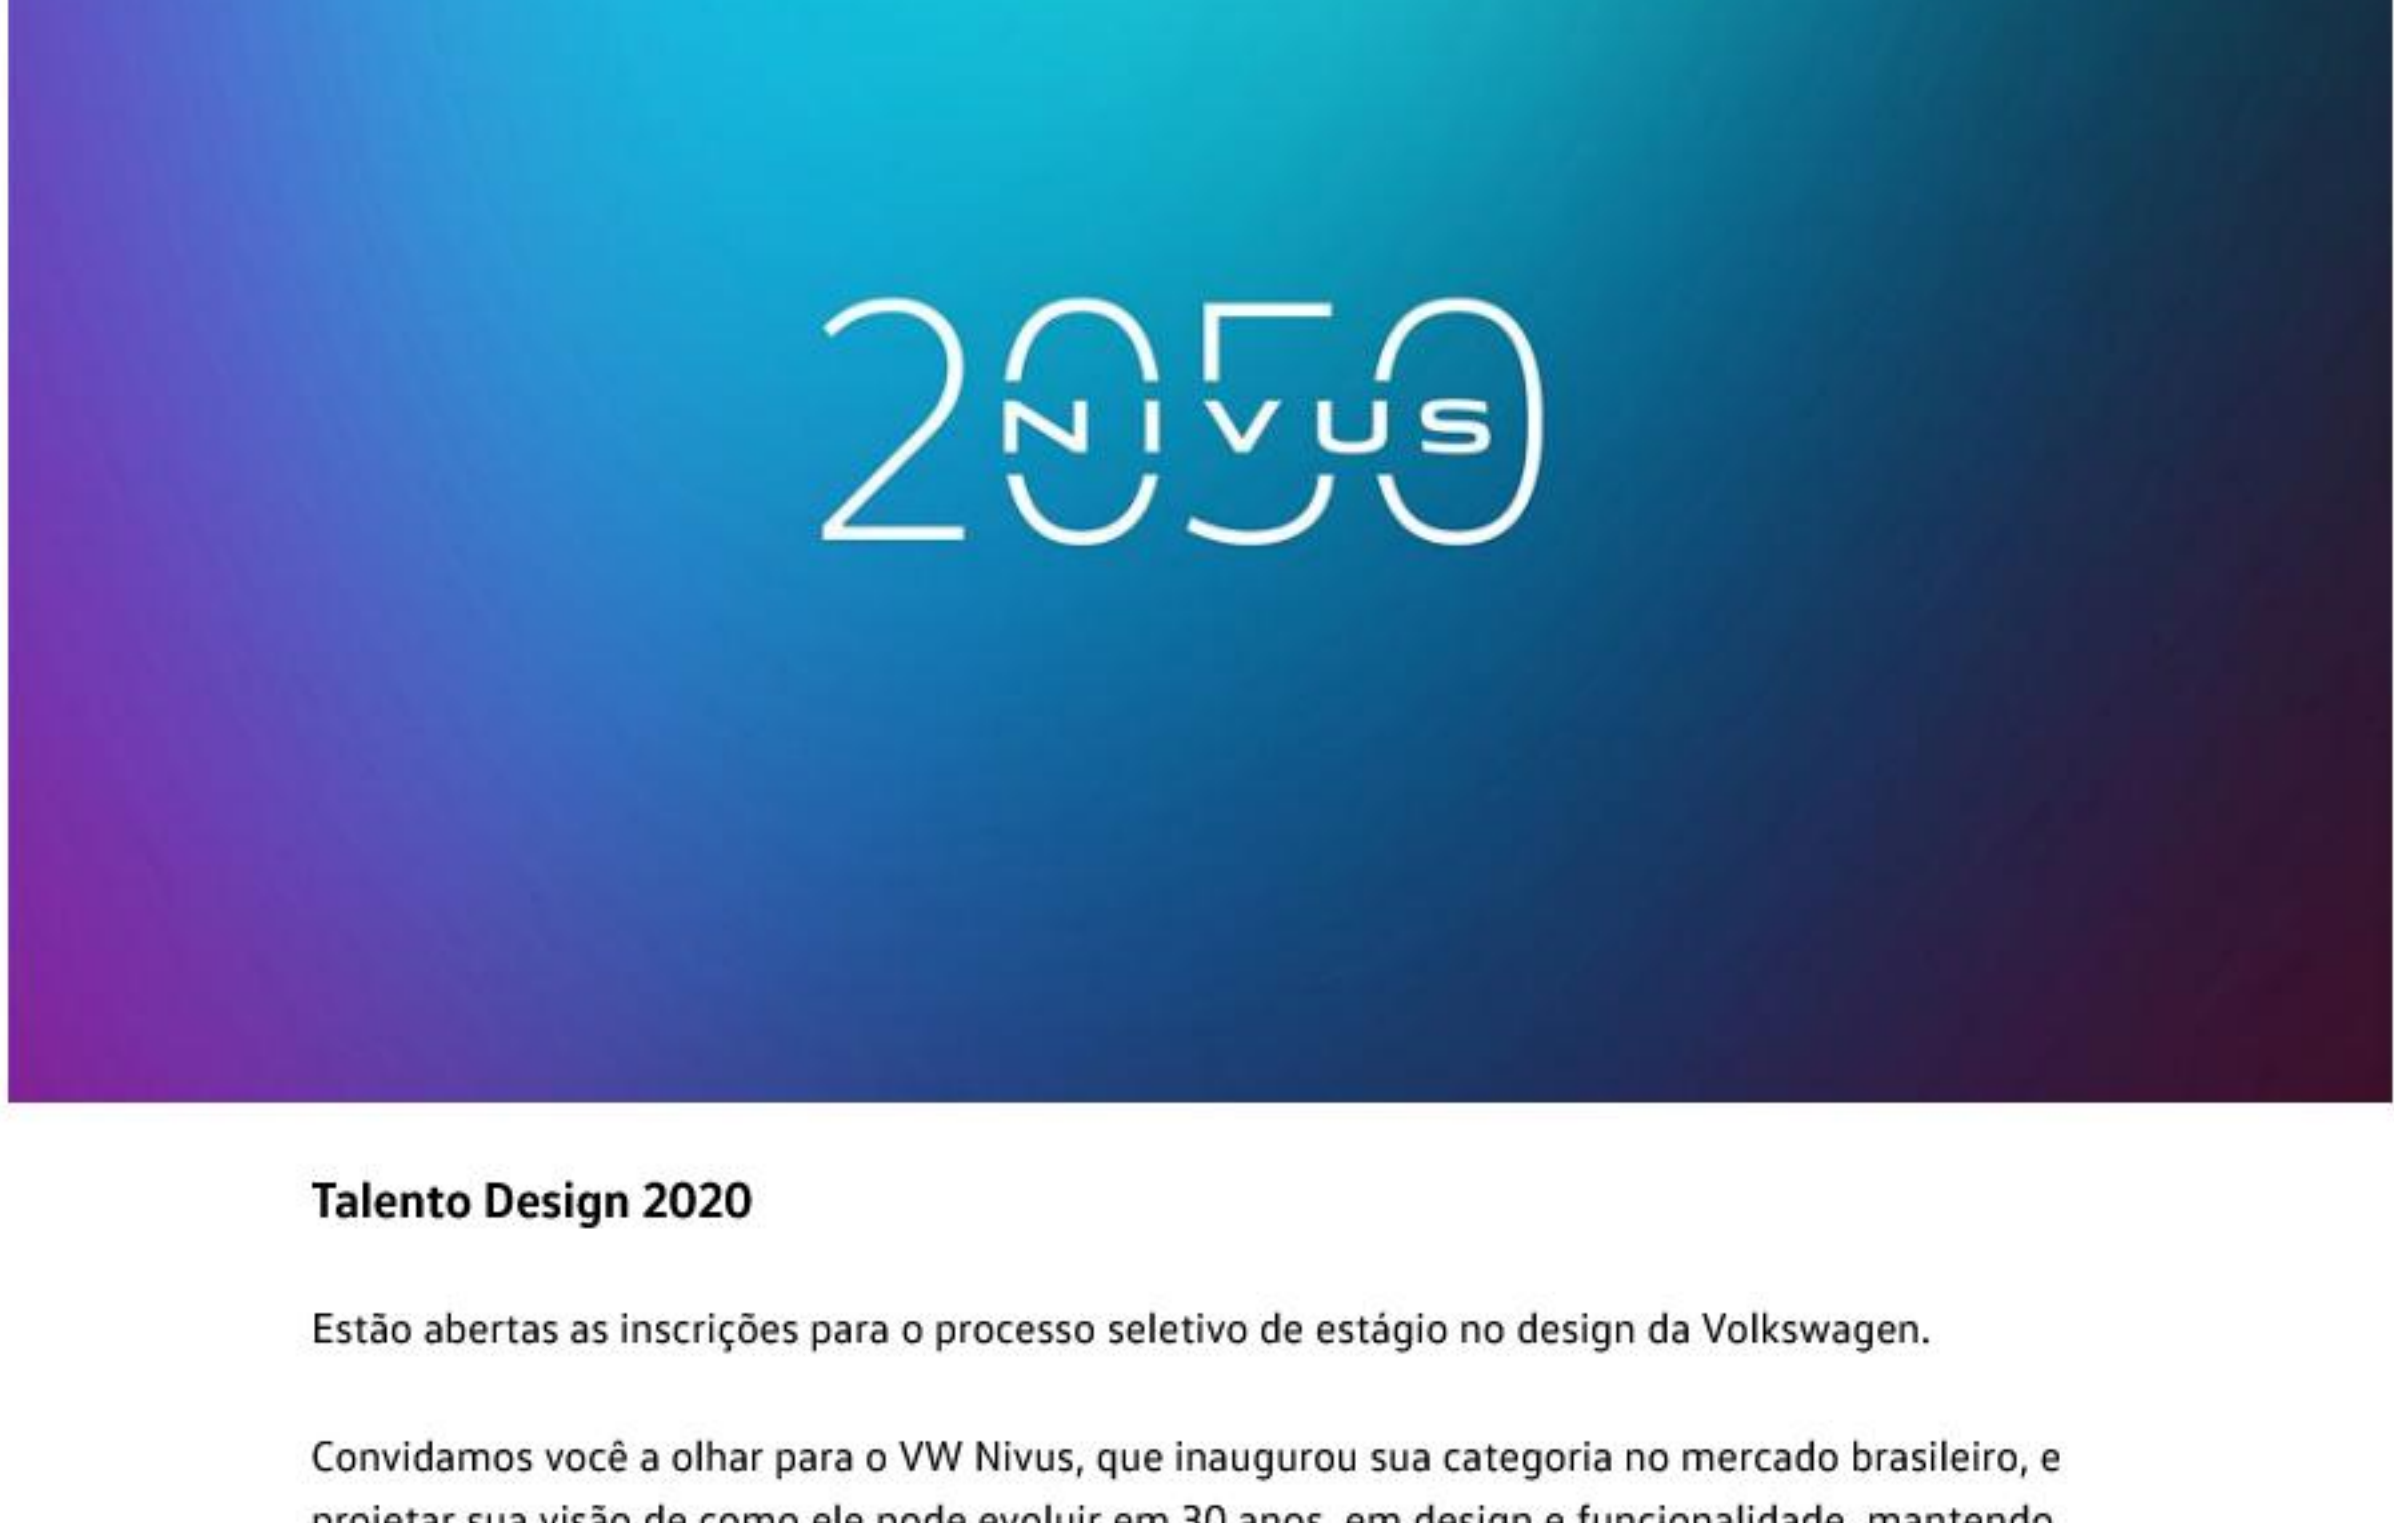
2050
NIVUS

Talento Design 2020

Estão abertas as inscrições para o processo seletivo de estágio no design da Volkswagen.

Convidamos você a olhar para o VW Nivus, que inaugurou sua categoria no mercado brasileiro, e projetar sua visão de como ele pode evoluir em 30 anos, em design e funcionalidade, mantendo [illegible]